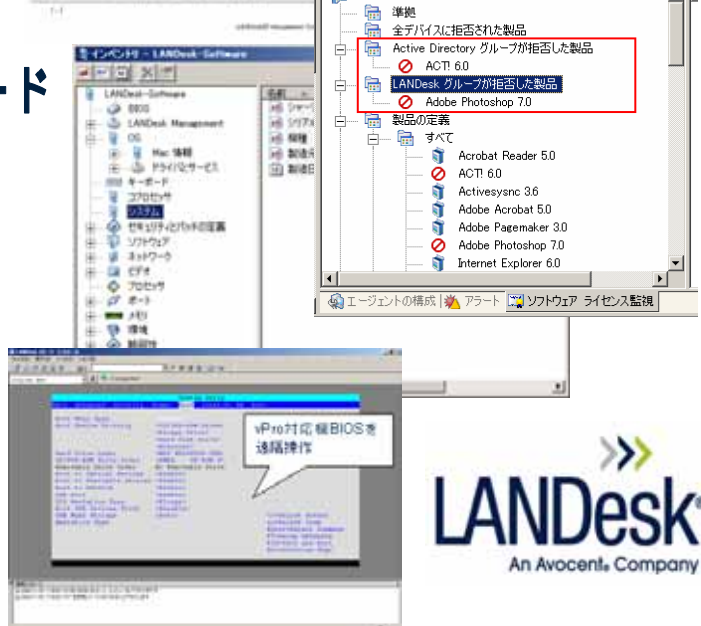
ード

インベントリ - LANDesk-Software

LANDesk-Software
BIOS
LANDesk Management
OS
Mac 情報
ドライバ/サービス
キーボード
コプロセッサ
システム
セキュリティとパッチの定義
ソフトウェア
ネットワーク
ビデオ
プロセッサ
ポート
メモリ
環境
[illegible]

名前
シャーシ
シリアル
種類
製造元
製造日

準拠
全デバイスに拒否された製品
Active Directory グループが拒否した製品
ACT! 6.0
LANDesk グループが拒否した製品
Adobe Photoshop 7.0
製品の定義
すべて
Acrobat Reader 5.0
ACT! 6.0
Activesysnc 3.6
Adobe Acrobat 5.0
Adobe Pagemaker 3.0
Adobe Photoshop 7.0
Internet Explorer 6.0

エージェントの構成 | アラート | ソフトウェア ライセンス監視

vPro対応機BIOSを遠隔操作

LANDesk
An Avocent Company